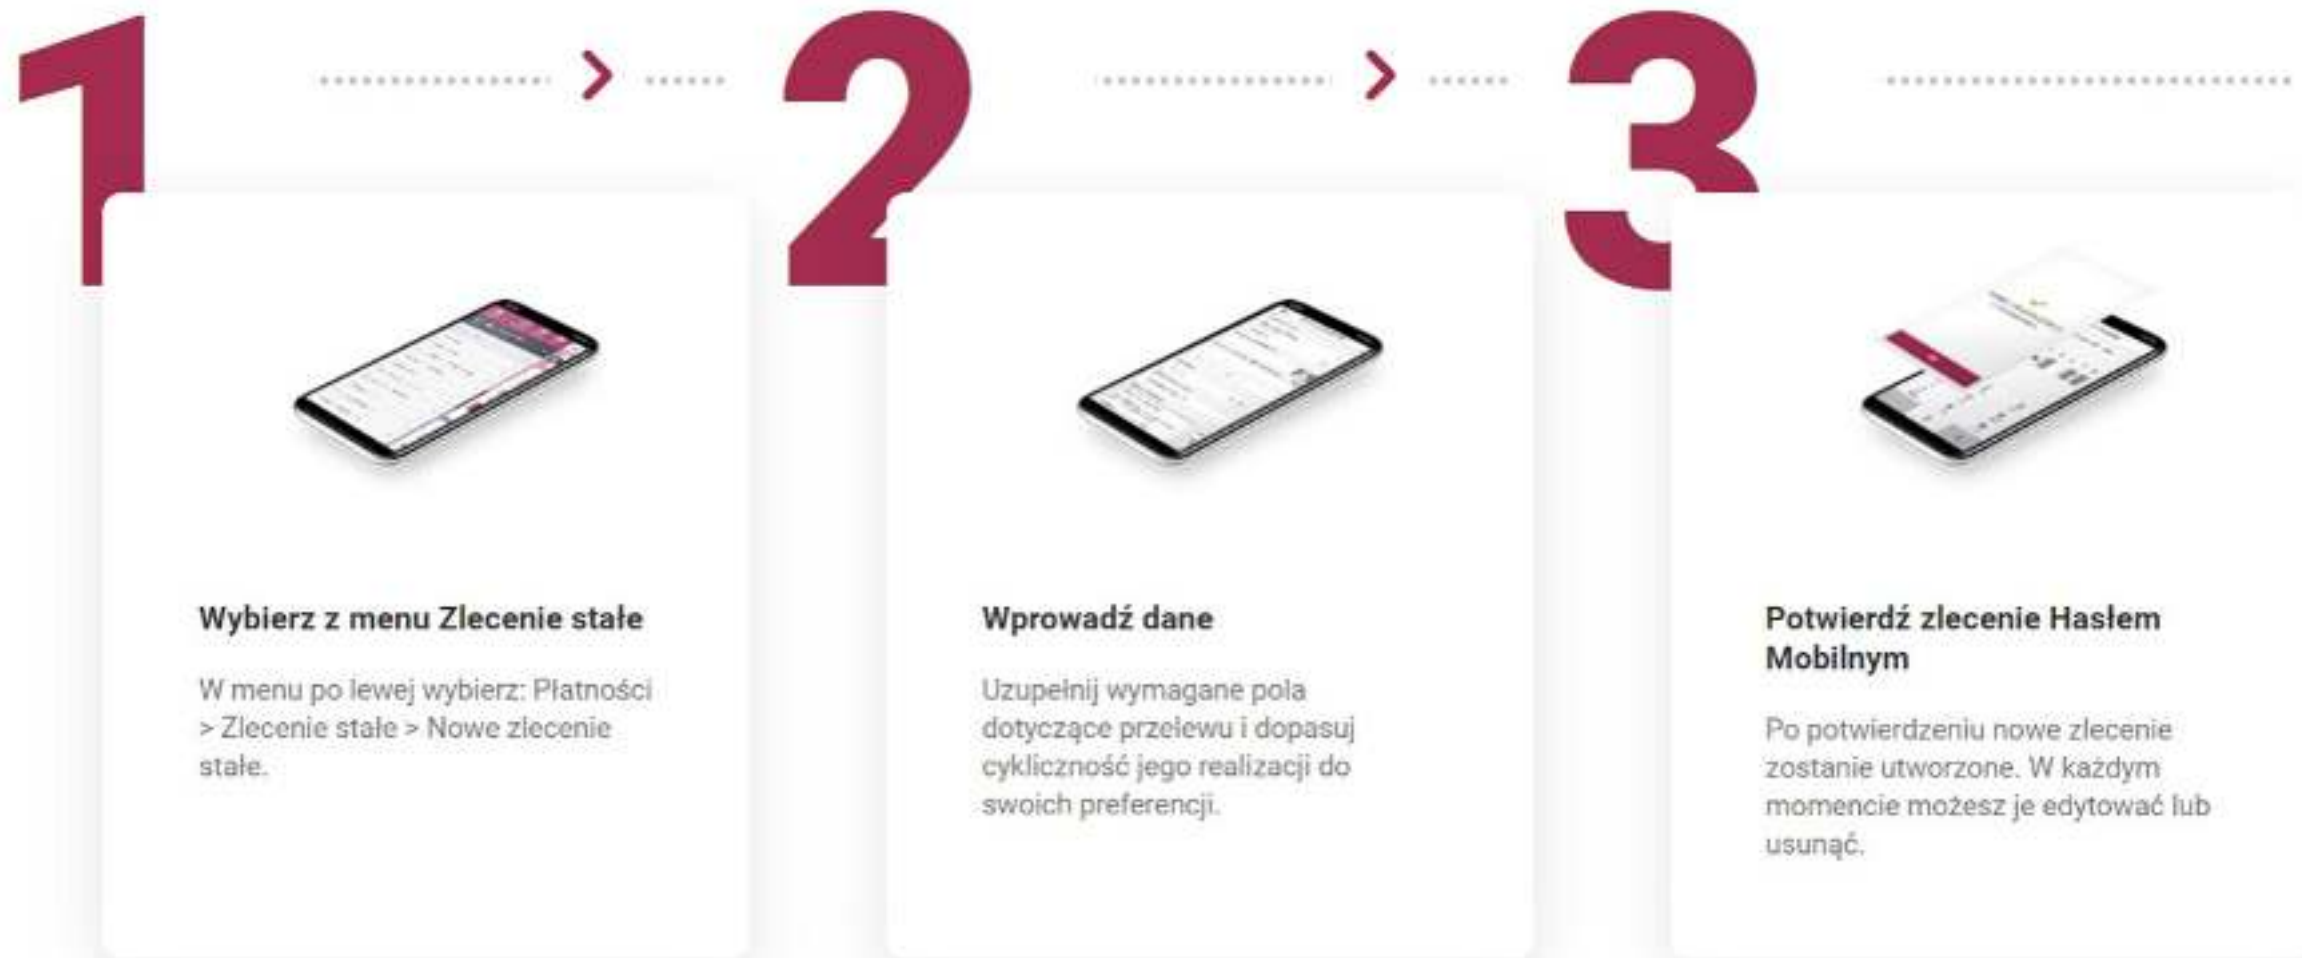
1

Wybierz z menu Zlecenie stałe

W menu po lewej wybierz: Płatności > Zlecenie stałe > Nowe zlecenie stałe.

2

Wprowadź dane

Uzupełnij wymagane pola dotyczące przelewu i dopasuj cykliczność jego realizacji do swoich preferencji.

3

Potwierdź zlecenie Hasłem Mobilnym

Po potwierdzeniu nowe zlecenie zostanie utworzone. W każdym momencie możesz je edytować lub usunąć.